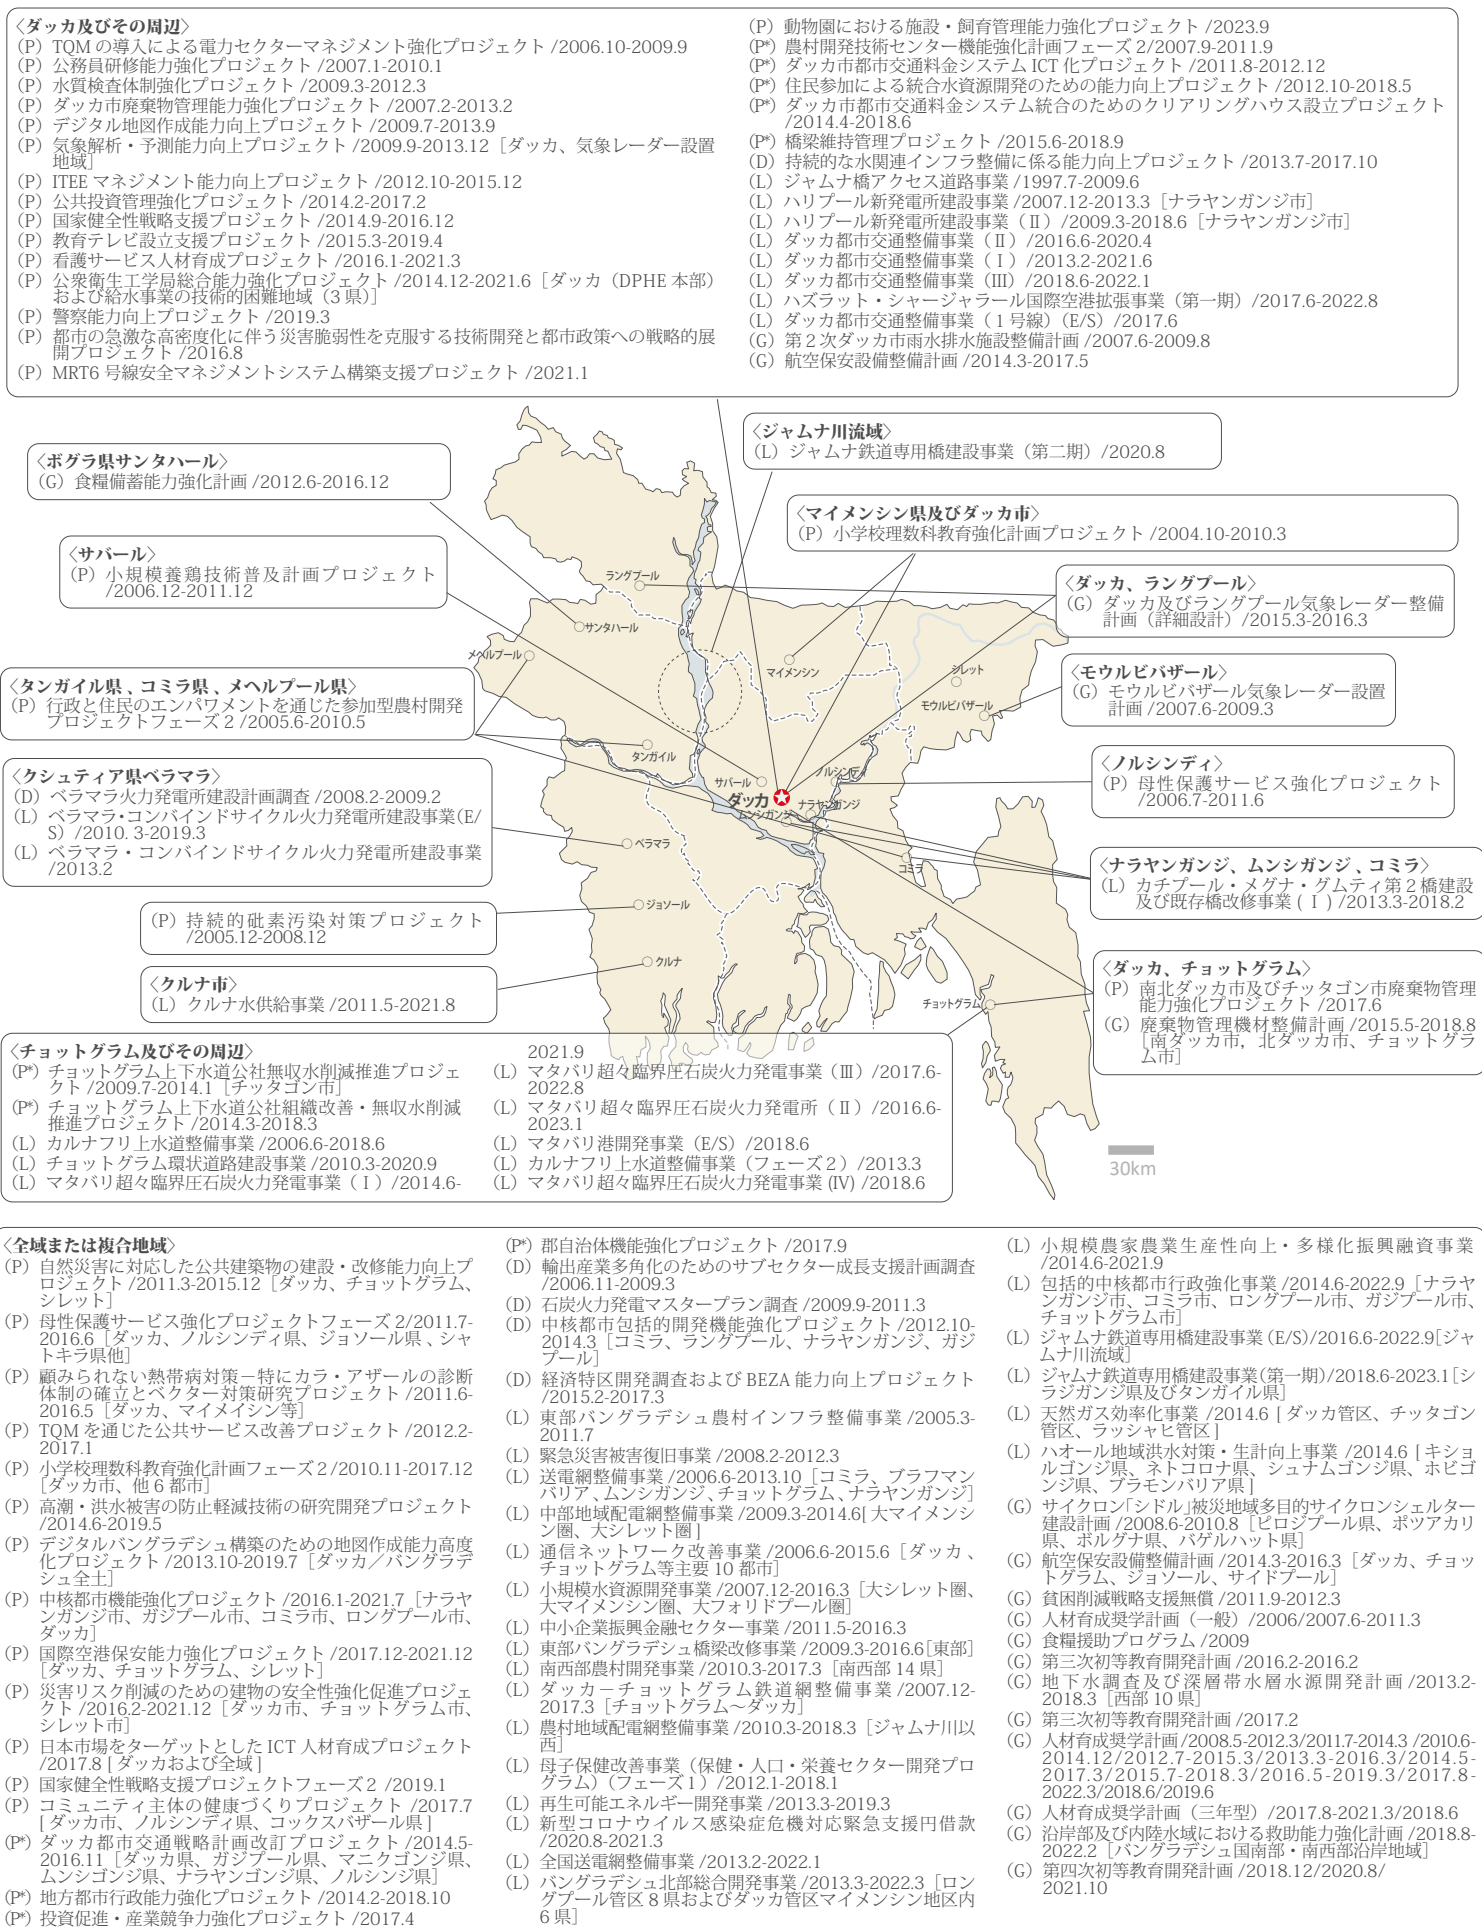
〈ダッカ及びその周辺〉
（P）TQM の導入による電力セクターマネジメント強化プロジェクト /2006.10-2009.9
（P）公務員研修能力強化プロジェクト /2007.1-2010.1
（P）水質検査体制強化プロジェクト /2009.3-2012.3
（P）ダッカ市廃棄物管理能力強化プロジェクト /2007.2-2013.2
（P）デジタル地図作成能力向上プロジェクト /2009.7-2013.9
（P）気象解析・予測能力向上プロジェクト /2009.9-2013.12［ダッカ、気象レーダー設置地域］
（P）ITEE マネジメント能力向上プロジェクト /2012.10-2015.12
（P）公共投資管理強化プロジェクト /2014.2-2017.2
（P）国家健全性戦略支援プロジェクト /2014.9-2016.12
（P）教育テレビ設立支援プロジェクト /2015.3-2019.4
（P）看護サービス人材育成プロジェクト /2016.1-2021.3
（P）公衆衛生工学局総合能力強化プロジェクト /2014.12-2021.6［ダッカ（DPHE 本部）および給水事業の技術的困難地域（3 県）］
（P）警察能力向上プロジェクト /2019.3
（P）都市の急激な高密度化に伴う災害脆弱性を克服する技術開発と都市政策への戦略的展開プロジェクト /2016.8
（P）MRT6 号線安全マネジメントシステム構築支援プロジェクト /2021.1
（P）動物園における施設・飼育管理能力強化プロジェクト /2023.9
（P*）農村開発技術センター機能強化計画フェーズ 2/2007.9-2011.9
（P*）ダッカ市都市交通料金システム ICT 化プロジェクト /2011.8-2012.12
（P*）住民参加による統合水資源開発のための能力向上プロジェクト /2012.10-2018.5
（P*）ダッカ市都市交通料金システム統合のためのクリアリングハウス設立プロジェクト /2014.4-2018.6
（P*）橋梁維持管理プロジェクト /2015.6-2018.9
（D）持続的な水関連インフラ整備に係る能力向上プロジェクト /2013.7-2017.10
（L）ジャムナ橋アクセス道路事業 /1997.7-2009.6
（L）ハリプール新発電所建設事業 /2007.12-2013.3［ナラヤンガンジ市］
（L）ハリプール新発電所建設事業（Ⅱ）/2009.3-2018.6［ナラヤンガンジ市］
（L）ダッカ都市交通整備事業（Ⅱ）/2016.6-2020.4
（L）ダッカ都市交通整備事業（Ⅰ）/2013.2-2021.6
（L）ダッカ都市交通整備事業（Ⅲ）/2018.6-2022.1
（L）ハズラット・シャージャラール国際空港拡張事業（第一期）/2017.6-2022.8
（L）ダッカ都市交通整備事業（1 号線）（E/S）/2017.6
（G）第 2 次ダッカ市雨水排水施設整備計画 /2007.6-2009.8
（G）航空保安設備整備計画 /2014.3-2017.5

〈ジャムナ川流域〉
（L）ジャムナ鉄道専用橋建設事業（第二期）/2020.8

〈ボグラ県サンタハール〉
（G）食糧備蓄能力強化計画 /2012.6-2016.12

〈マイメンシン県及びダッカ市〉
（P）小学校理数科教育強化計画プロジェクト /2004.10-2010.3

〈サバール〉
（P）小規模養鶏技術普及計画プロジェクト /2006.12-2011.12

〈ダッカ、ラングプール〉
（G）ダッカ及びラングプール気象レーダー整備計画（詳細設計）/2015.3-2016.3

〈モウルビバザール〉
（G）モウルビバザール気象レーダー設置計画 /2007.6-2009.3

〈タンガイル県、コミラ県、メヘルプール県〉
（P）行政と住民のエンパワメントを通じた参加型農村開発プロジェクトフェーズ 2 /2005.6-2010.5

〈クシュティア県ベラマラ〉
（D）ベラマラ火力発電所建設計画調査 /2008.2-2009.2
（L）ベラマラ・コンバインドサイクル火力発電所建設事業（E/S）/2010. 3-2019.3
（L）ベラマラ・コンバインドサイクル火力発電所建設事業 /2013.2

〈ノルシンディ〉
（P）母性保護サービス強化プロジェクト /2006.7-2011.6

〈ナラヤンガンジ、ムンシガンジ、コミラ〉
（L）カチプール・メグナ・グムティ第 2 橋建設及び既存橋改修事業（Ⅰ）/2013.3-2018.2

（P）持続的砒素汚染対策プロジェクト /2005.12-2008.12

〈クルナ市〉
（L）クルナ水供給事業 /2011.5-2021.8

〈ダッカ、チョットグラム〉
（P）南北ダッカ市及びチッタゴン市廃棄物管理能力強化プロジェクト /2017.6
（G）廃棄物管理機材整備計画 /2015.5-2018.8［南ダッカ市、北ダッカ市、チョットグラム市］

ラングプール
サンタハール
メヘルプール
マイメンシン
シレット
モウルビバザール
タンガイル
サバール
ノルシンディ
ダッカ
ナラヤンガンジ
ムンシガンジ
ベラマラ
コミラ
ジョソール
クルナ
チョットグラム
30km

〈チョットグラム及びその周辺〉
（P*）チョットグラム上下水道公社無収水削減推進プロジェクト /2009.7-2014.1［チッタゴン市］
（P*）チョットグラム上下水道公社組織改善・無収水削減推進プロジェクト /2014.3-2018.3
（L）カルナフリ上水道整備事業 /2006.6-2018.6
（L）チョットグラム環状道路建設事業 /2010.3-2020.9
（L）マタバリ超々臨界圧石炭火力発電事業（Ⅰ）/2014.6-2021.9
（L）マタバリ超々臨界圧石炭火力発電事業（Ⅲ）/2017.6-2022.8
（L）マタバリ超々臨界圧石炭火力発電所（Ⅱ）/2016.6-2023.1
（L）マタバリ港開発事業（E/S）/2018.6
（L）カルナフリ上水道整備事業（フェーズ 2）/2013.3
（L）マタバリ超々臨界圧石炭火力発電事業 (Ⅳ) /2018.6

〈全域または複合地域〉
（P）自然災害に対応した公共建築物の建設・改修能力向上プロジェクト /2011.3-2015.12［ダッカ、チョットグラム、シレット］
（P）母性保護サービス強化プロジェクトフェーズ 2/2011.7-2016.6［ダッカ、ノルシンディ県、ジョソール県、シャトキラ県他］
（P）顧みられない熱帯病対策－特にカラ・アザールの診断体制の確立とベクター対策研究プロジェクト /2011.6-2016.5［ダッカ、マイメイシン等］
（P）TQM を通じた公共サービス改善プロジェクト /2012.2-2017.1
（P）小学校理数科教育強化計画フェーズ 2 /2010.11-2017.12［ダッカ市、他 6 都市］
（P）高潮・洪水被害の防止軽減技術の研究開発プロジェクト /2014.6-2019.5
（P）デジタルバングラデシュ構築のための地図作成能力高度化プロジェクト /2013.10-2019.7［ダッカ／バングラデシュ全土］
（P）中核都市機能強化プロジェクト /2016.1-2021.7［ナラヤンガンジ市、ガジプール市、コミラ市、ロングプール市、ダッカ］
（P）国際空港保安能力強化プロジェクト /2017.12-2021.12［ダッカ、チョットグラム、シレット］
（P）災害リスク削減のための建物の安全性強化促進プロジェクト /2016.2-2021.12［ダッカ市、チョットグラム市、シレット市］
（P）日本市場をターゲットとした ICT 人材育成プロジェクト /2017.8［ダッカおよび全域］
（P）国家健全性戦略支援プロジェクトフェーズ 2 /2019.1
（P）コミュニティ主体の健康づくりプロジェクト /2017.7［ダッカ市、ノルシンディ県、コックスバザール県］
（P*）ダッカ都市交通戦略計画改訂プロジェクト /2014.5-2016.11［ダッカ県、ガジプール県、マニクゴンジ県、ムンシゴンジ県、ナラヤンゴンジ県、ノルシンジ県］
（P*）地方都市行政能力強化プロジェクト /2014.2-2018.10
（P*）投資促進・産業競争力強化プロジェクト /2017.4
（P*）郡自治体機能強化プロジェクト /2017.9
（D）輸出産業多角化のためのサブセクター成長支援計画調査 /2006.11-2009.3
（D）石炭火力発電マスタープラン調査 /2009.9-2011.3
（D）中核都市包括的開発機能強化プロジェクト /2012.10-2014.3［コミラ、ラングプール、ナラヤンガンジ、ガジプール］
（D）経済特区開発調査および BEZA 能力向上プロジェクト /2015.2-2017.3
（L）東部バングラデシュ農村インフラ整備事業 /2005.3-2011.7
（L）緊急災害被害復旧事業 /2008.2-2012.3
（L）送電網整備事業 /2006.6-2013.10［コミラ、ブラフマンバリア、ムンシガンジ、チョットグラム、ナラヤンガンジ］
（L）中部地域配電網整備事業 /2009.3-2014.6[ 大マイメンシン圏、大シレット圏 ]
（L）通信ネットワーク改善事業 /2006.6-2015.6［ダッカ、チョットグラム等主要 10 都市］
（L）小規模水資源開発事業 /2007.12-2016.3［大シレット圏、大マイメンシン圏、大フォリドプール圏］
（L）中小企業振興金融セクター事業 /2011.5-2016.3
（L）東部バングラデシュ橋梁改修事業 /2009.3-2016.6［東部］
（L）南西部農村開発事業 /2010.3-2017.3［南西部 14 県］
（L）ダッカ－チョットグラム鉄道網整備事業 /2007.12-2017.3［チョットグラム～ダッカ］
（L）農村地域配電網整備事業 /2010.3-2018.3［ジャムナ川以西］
（L）母子保健改善事業（保健・人口・栄養セクター開発プログラム）（フェーズ 1）/2012.1-2018.1
（L）再生可能エネルギー開発事業 /2013.3-2019.3
（L）新型コロナウイルス感染症危機対応緊急支援円借款 /2020.8-2021.3
（L）全国送電網整備事業 /2013.2-2022.1
（L）バングラデシュ北部総合開発事業 /2013.3-2022.3［ロングプール管区 8 県およびダッカ管区マイメンシン地区内 6 県］
（L）小規模農家農業生産性向上・多様化振興融資事業 /2014.6-2021.9
（L）包括的中核都市行政強化事業 /2014.6-2022.9［ナラヤンガンジ市、コミラ市、ロングプール市、ガジプール市、チョットグラム市］
（L）ジャムナ鉄道専用橋建設事業（E/S）/2016.6-2022.9[ジャムナ川流域]
（L）ジャムナ鉄道専用橋建設事業(第一期)/2018.6-2023.1［シラジガンジ県及びタンガイル県］
（L）天然ガス効率化事業 /2014.6［ダッカ管区、チッタゴン管区、ラッシャヒ管区］
（L）ハオール地域洪水対策・生計向上事業 /2014.6［キショルゴンジ県、ネトロコナ県、シュナムゴンジ県、ホビゴンジ県、ブラモンバリア県］
（G）サイクロン「シドル」被災地域多目的サイクロンシェルター建設計画 /2008.6-2010.8［ピロジプール県、ポツアカリ県、ボルグナ県、バゲルハット県］
（G）航空保安設備整備計画 /2014.3-2016.3［ダッカ、チョットグラム、ジョソール、サイドプール］
（G）貧困削減戦略支援無償 /2011.9-2012.3
（G）人材育成奨学計画（一般）/2006/2007.6-2011.3
（G）食糧援助プログラム /2009
（G）第三次初等教育開発計画 /2016.2-2016.2
（G）地下水調査及び深層帯水層水源開発計画 /2013.2-2018.3［西部 10 県］
（G）第三次初等教育開発計画 /2017.2
（G）人材育成奨学計画 /2008.5-2012.3/2011.7-2014.3 /2010.6-2014.12/2012.7-2015.3/2013.3-2016.3/2014.5-2017.3/2015.7-2018.3/2016.5-2019.3/2017.8-2022.3/2018.6/2019.6
（G）人材育成奨学計画（三年型）/2017.8-2021.3/2018.6
（G）沿岸部及び内陸水域における救助能力強化計画 /2018.8-2022.2［バングラデシュ国南部・南西部沿岸地域］
（G）第四次初等教育開発計画 /2018.12/2020.8/2021.10